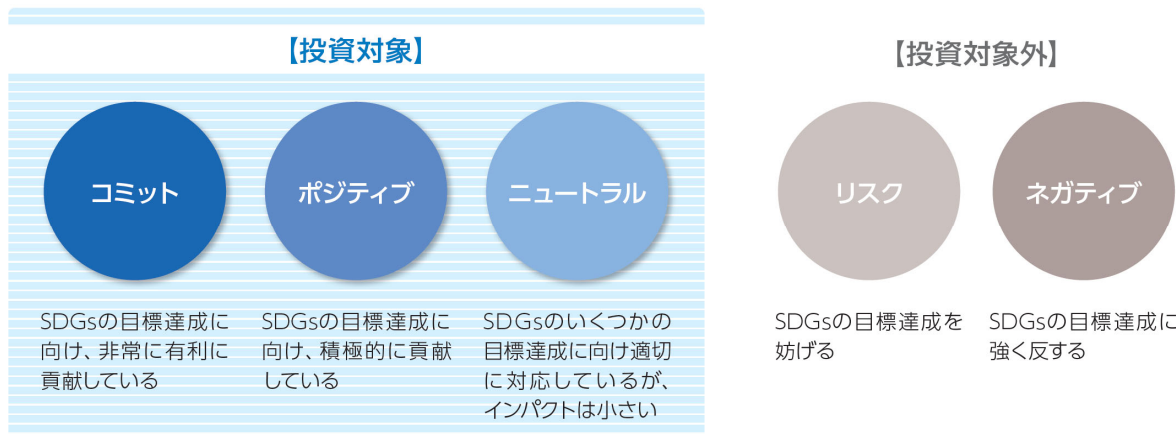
【投資対象】

コミット

SDGsの目標達成に向け、非常に有利に貢献している

ポジティブ

SDGsの目標達成に向け、積極的に貢献している

ニュートラル

SDGsのいくつかの目標達成に向け適切に対応しているが、インパクトは小さい

【投資対象外】

リスク

SDGsの目標達成を妨げる

ネガティブ

SDGsの目標達成に強く反する